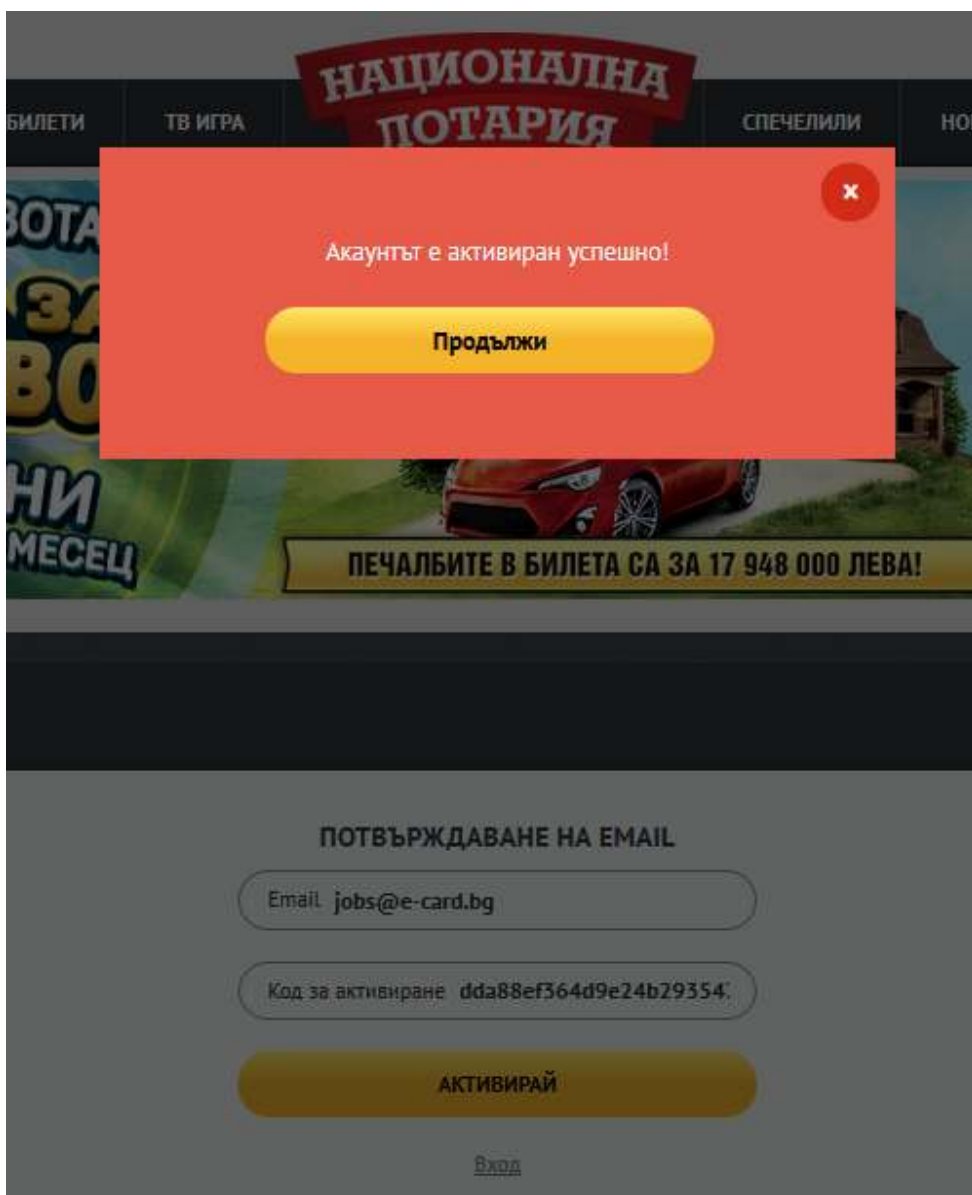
НАЦИОНАЛНА ЛОТАРИЯ

БИЛЕТИ ТВ ИГРА СПЕЧЕЛИЛИ НО

×

Акаунтът е активиран успешно!

Продължи

ЗОТА
ЗА
ВО
НИ
МЕСЕЦ

ПЕЧАЛБИТЕ В БИЛЕТА СА ЗА 17 948 000 ЛЕВА!

ПОТВЪРЖДАВАНЕ НА EMAIL

Email jobs@e-card.bg

Код за активиране dda88ef364d9e24b29354

АКТИВИРАЙ

Вход